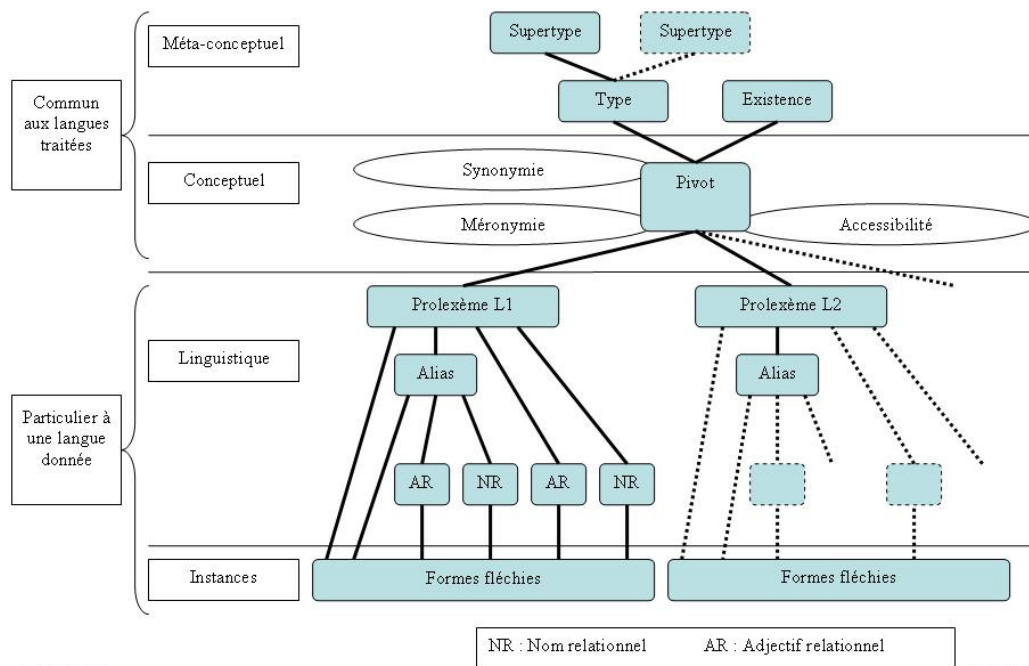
Commun aux langues traitées

Méta-conceptuel

Conceptuel

Particulier à une langue donnée

Linguistique

Instances

Supertype

Supertype

Type

Existence

Synonymie

Pivot

Méronymie

Accessibilité

Prolexème L1

Prolexème L2

Alias

Alias

AR

NR

AR

NR

Formes fléchies

Formes fléchies

NR : Nom relationnel AR : Adjectif relationnel